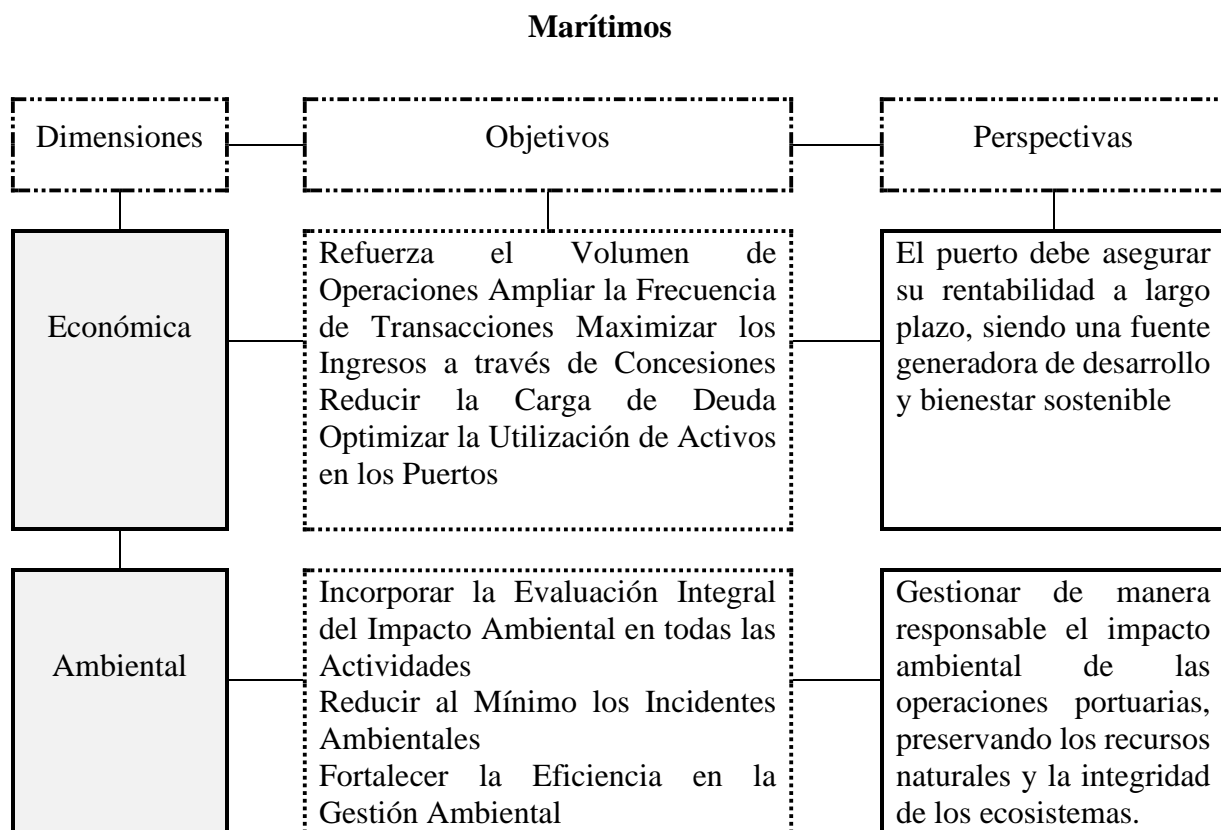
**Marítimos**

Dimensiones

Objetivos

Perspectivas

Económica

Refuerza el Volumen de Operaciones Ampliar la Frecuencia de Transacciones Maximizar los Ingresos a través de Concesiones Reducir la Carga de Deuda Optimizar la Utilización de Activos en los Puertos

El puerto debe asegurar su rentabilidad a largo plazo, siendo una fuente generadora de desarrollo y bienestar sostenible

Ambiental

Incorporar la Evaluación Integral del Impacto Ambiental en todas las Actividades
Reducir al Mínimo los Incidentes Ambientales
Fortalecer la Eficiencia en la Gestión Ambiental

Gestionar de manera responsable el impacto ambiental de las operaciones portuarias, preservando los recursos naturales y la integridad de los ecosistemas.